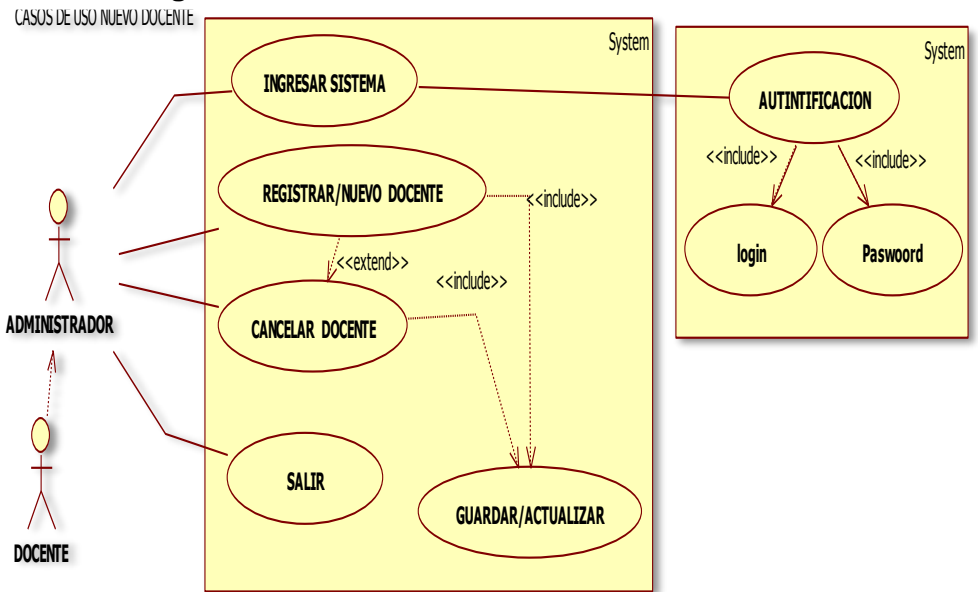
CASOS DE USO NUEVO DOCENTE

System

INGRESAR SISTEMA

REGISTRAR/NUEVO DOCENTE

<<include>>

<<extend>>

<<include>>

CANCELAR DOCENTE

SALIR

GUARDAR/ACTUALIZAR

ADMINISTRADOR

DOCENTE

System

AUTINTIFICACION

<<include>>

<<include>>

login

Paswoord